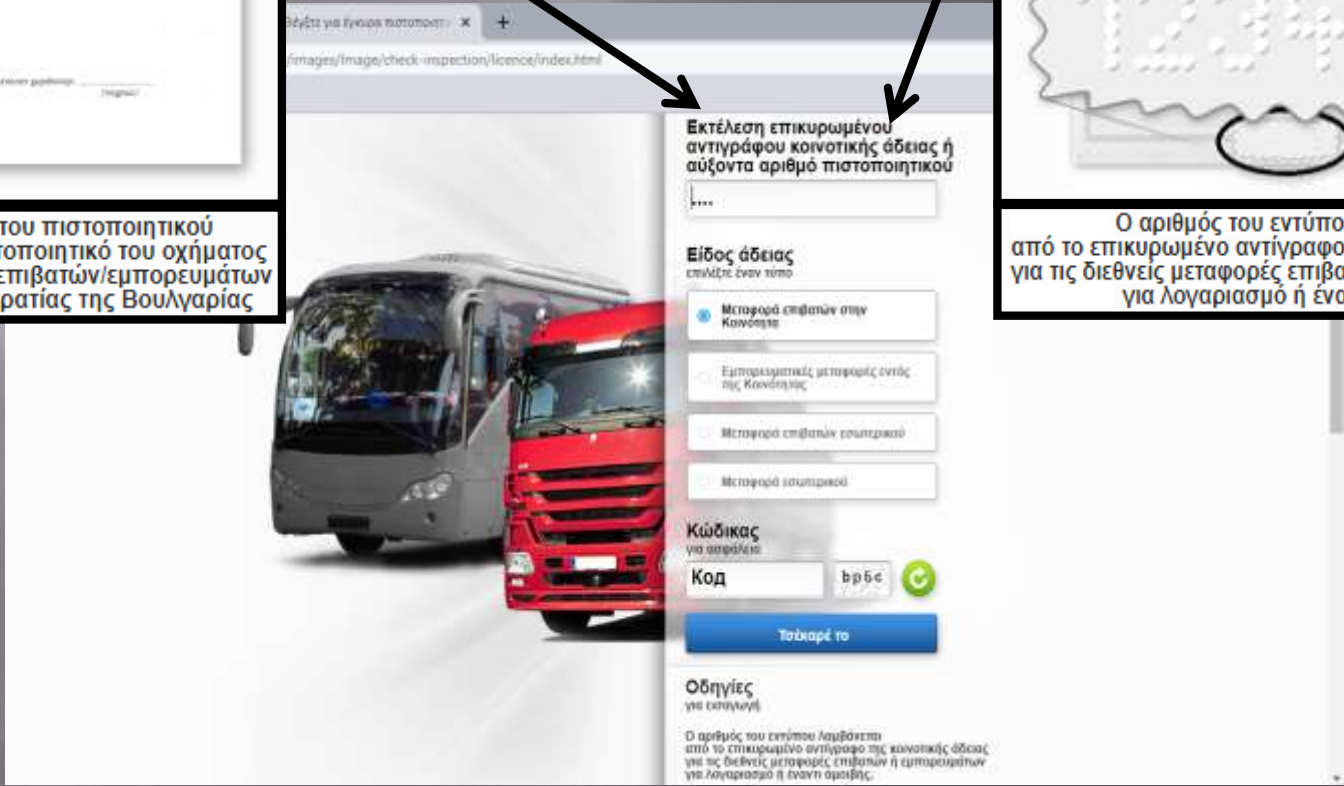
Θέλετε για έγκυρο πιστοποιητ ×
/images/Image/check-inspection/licence/index.html

του πιστοποιητικού
τοποιητικό του οχήματος
επιβατών/εμπορευμάτων
ρατίας της Βουλγαρίας

Εκτέλεση επικυρωμένου αντιγράφου κοινοτικής άδειας ή αύξοντα αριθμό πιστοποιητικού

Είδος άδειας
επιλέξτε έναν τύπο

Μεταφορά επιβατών στην Κοινότητα

Εμπορευματικές μεταφορές εντός της Κοινότητας

Μεταφορά επιβατών εσωτερικού

Μεταφορά εσωτερικού

Κώδικας
για ασφάλεια

Κοδ

bp6c

Τσέκαρέ το

Οδηγίες
για εισαγωγή

Ο αριθμός του εντύπου λαμβάνεται από το επικυρωμένο αντίγραφο της κοινοτικής άδειας για τις διεθνείς μεταφορές επιβατών ή εμπορευμάτων για λογαριασμό ή έναντι αμοιβής.

Ο αριθμός του εντύπο
από το επικυρωμένο αντίγραφο
για τις διεθνείς μεταφορές επιβα
για λογαριασμό ή ένα